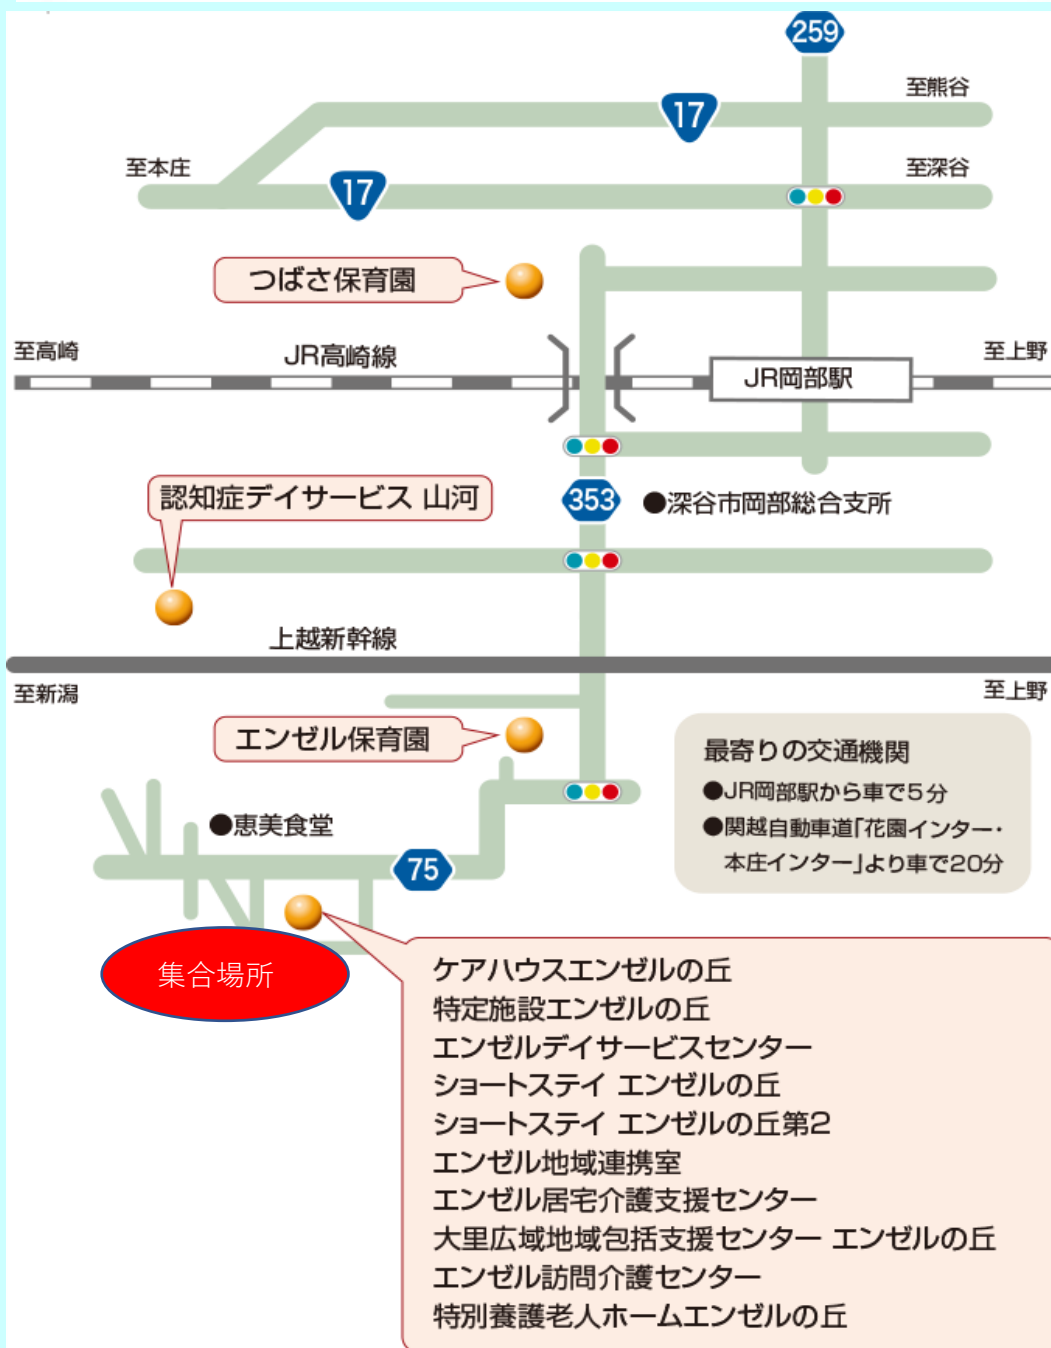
259

至熊谷

17

至本庄

17

至深谷

つばさ保育園

至高崎

JR高崎線

至上野

JR岡部駅

認知症デイサービス 山河

353

●深谷市岡部総合支所

上越新幹線

至新潟

至上野

エンゼル保育園

最寄りの交通機関
●JR岡部駅から車で5分
●関越自動車道「花園インター・本庄インター」より車で20分

●恵美食堂

75

集合場所

ケアハウスエンゼルの丘
特定施設エンゼルの丘
エンゼルデイサービスセンター
ショートステイ エンゼルの丘
ショートステイ エンゼルの丘第2
エンゼル地域連携室
エンゼル居宅介護支援センター
大里広域地域包括支援センター エンゼルの丘
エンゼル訪問介護センター
特別養護老人ホームエンゼルの丘